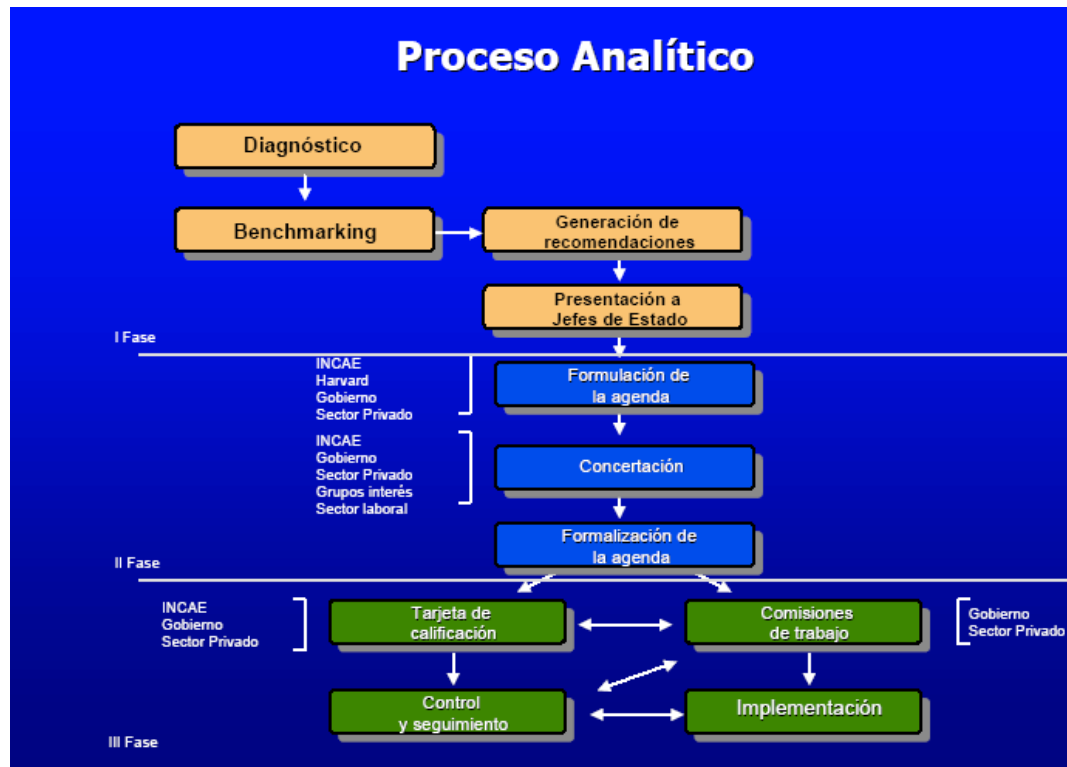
Proceso Analítico

Diagnóstico

Benchmarking

Generación de recomendaciones

Presentación a Jefes de Estado

I Fase

INCAE
Harvard
Gobierno
Sector Privado

Formulación de la agenda

INCAE
Gobierno
Sector Privado
Grupos interés
Sector laboral

Concertación

Formalización de la agenda

II Fase

INCAE
Gobierno
Sector Privado

Tarjeta de calificación

Comisiones de trabajo

Gobierno
Sector Privado

Control y seguimiento

Implementación

III Fase